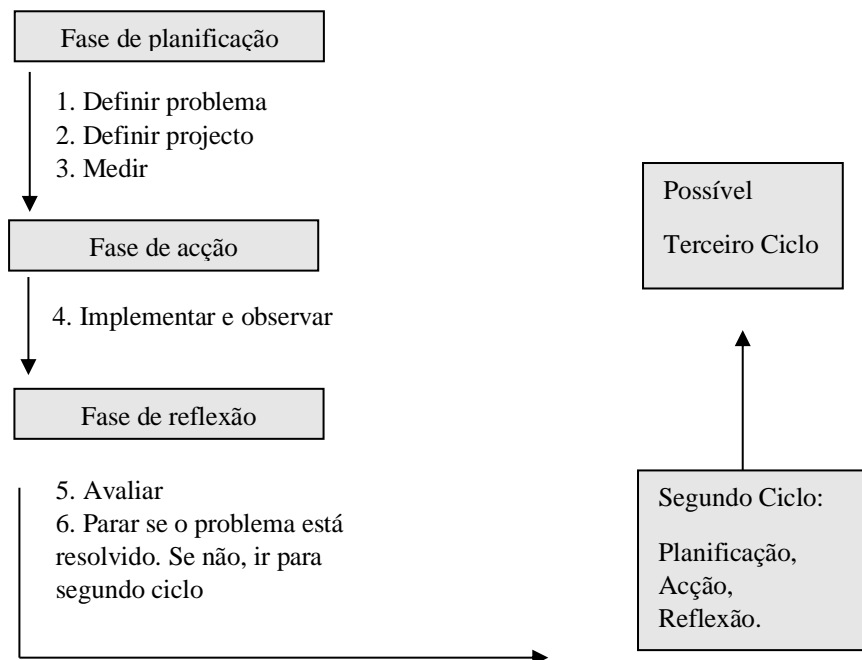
Fase de planificação

1. Definir problema
2. Definir projecto
3. Medir

Fase de acção

4. Implementar e observar

Fase de reflexão

5. Avaliar
6. Parar se o problema está resolvido. Se não, ir para segundo ciclo

Possível

Terceiro Ciclo

Segundo Ciclo:

Planificação,
Acção,
Reflexão.